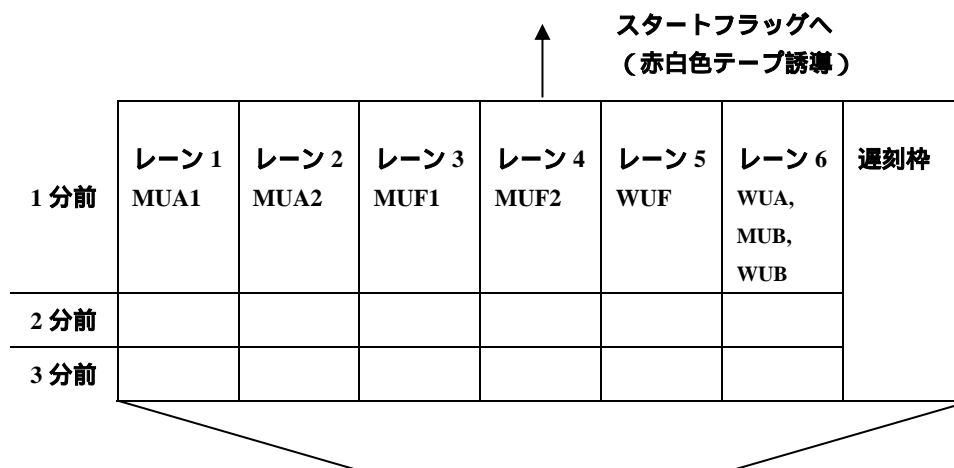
スタートフラッグへ
（赤白色テープ誘導）

| | レーン 1 MUA1 | レーン 2 MUA2 | レーン 3 MUF1 | レーン 4 MUF2 | レーン 5 WUF | レーン 6 WUA, MUB, WUB | 遅刻枠 |
|---|---|---|---|---|---|---|---|
| 1 分前 | | | | | | | |
| 2 分前 | | | | | | | |
| 3 分前 | | | | | | | |